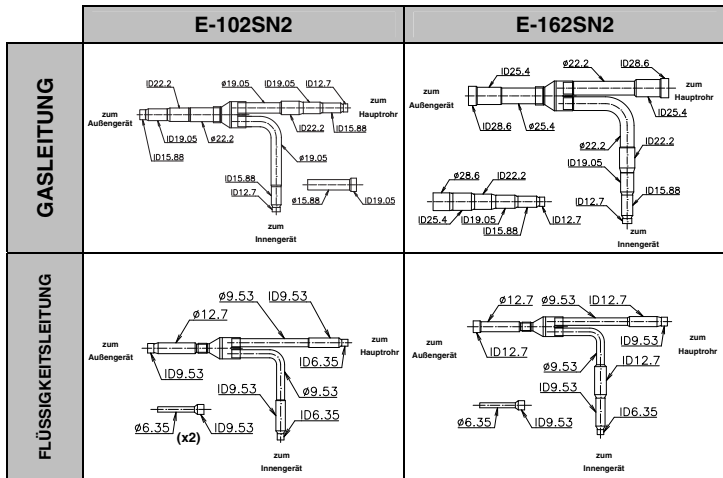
| | E-102SN2 | E-162SN2 |
|---|---|---|
| GASLEITUNG | ID22.2, ø19.05, ID19.05, ID12.7, zum Außengerät, ID19.05, ø22.2, ID22.2, ID15.88, zum Hauptrohr, ID15.88, ø19.05, ID15.88, ID12.7, ø15.88, ID19.05, zum Innengerät | ø22.2, ID28.6, ID25.4, zum Außengerät, zum Hauptrohr, ID28.6, ø25.4, ID25.4, ø22.2, ID22.2, ID19.05, ø28.6, ID22.2, ID15.88, ID12.7, ID25.4, ID19.05, ID12.7, ID15.88, zum Innengerät |
| FLÜSSIGKEITSLEITUNG | ø9.53, ID9.53, ø12.7, zum Außengerät, zum Hauptrohr, ID6.35, ID9.53, ø9.53, ID9.53, ID6.35, ø6.35, ID9.53, (x2), zum Innengerät | ø12.7, ø9.53, ID12.7, zum Außengerät, zum Hauptrohr, ID12.7, ID9.53, ø9.53, ID12.7, ID9.53, ID6.35, ø6.35, ID9.53, zum Innengerät |